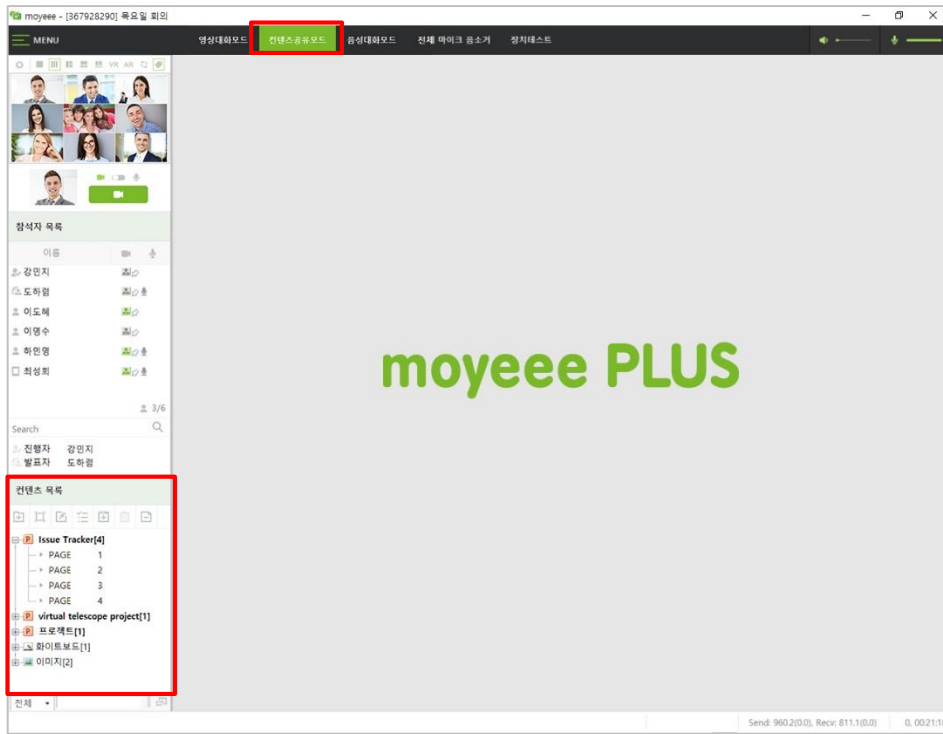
moyeee - [367928290] 목요일 회의

MENU

영상대화모드 컨텐츠공유모드 음성대화모드 전체 마이크 음소거 장치테스트

VR AR

참석자 목록

이름

강민지
도하림
이도혜
이명수
하민영
최성희

3/6

Search

진행자 강민지
발표자 도하림

컨텐츠 목록

Issue Tracker[4]
PAGE 1
PAGE 2
PAGE 3
PAGE 4
virtual telescope project[1]
프로젝트[1]
화이트보드[1]
이미지[2]

전체

moyeee PLUS

Send: 960.2(0.0), Recv: 811.1(0.0) 0, 00:21:1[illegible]